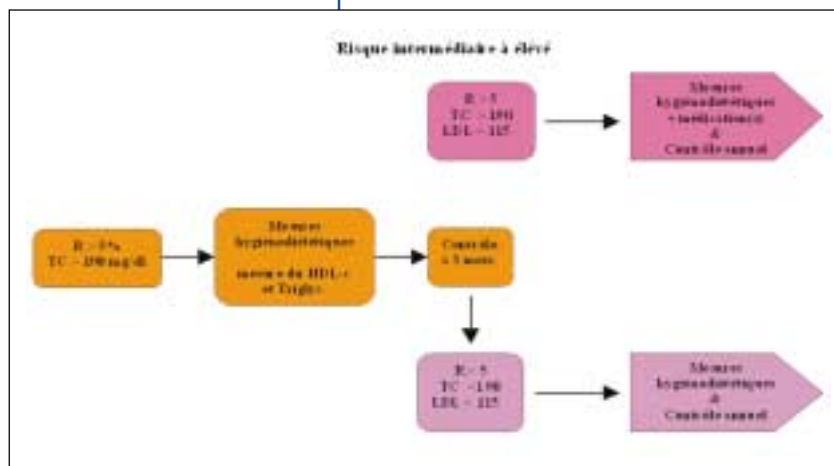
Risque intermédiaire à élevé

R > 5
TC > 190
LDL > 115

Mesures hygiénodiététiques + médicaments & Contrôle annuel

R > 5%
TC > 190 mg/dl

Mesures hygiénodiététiques
mesure du HDL-c et Trigly

Contrôle à 3 mois

R < 5
TC < 190
LDL < 115

Mesures hygiénodiététiques & Contrôle annuel